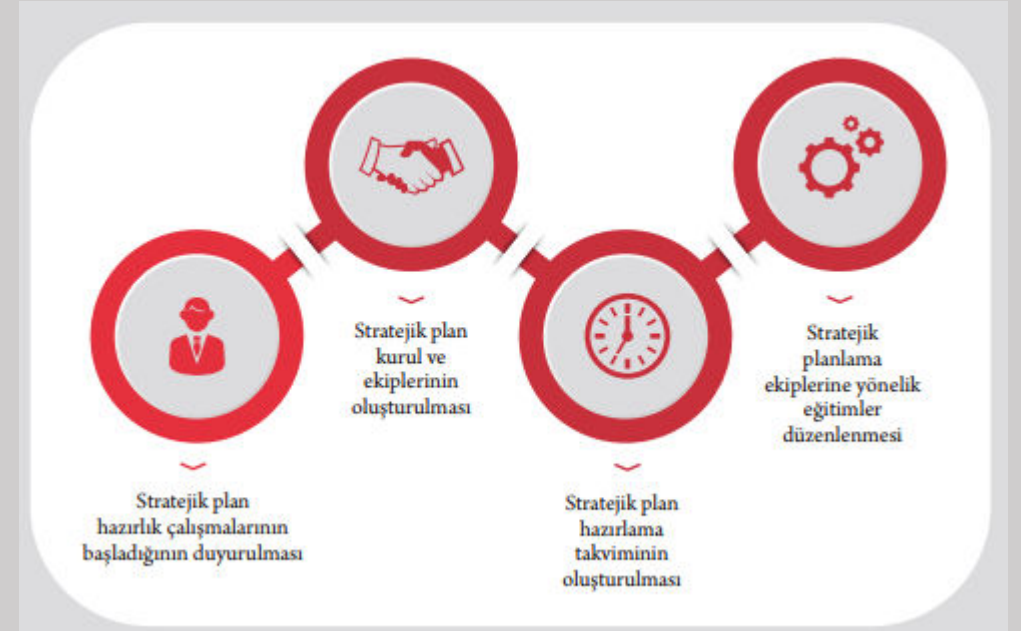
Stratejik plan hazırlık çalışmalarının başladığının duyurulması

Stratejik plan kurul ve ekiplerinin oluşturulması

Stratejik plan hazırlama takviminin oluşturulması

Stratejik planlama ekiplerine yönelik eğitimler düzenlenmesi